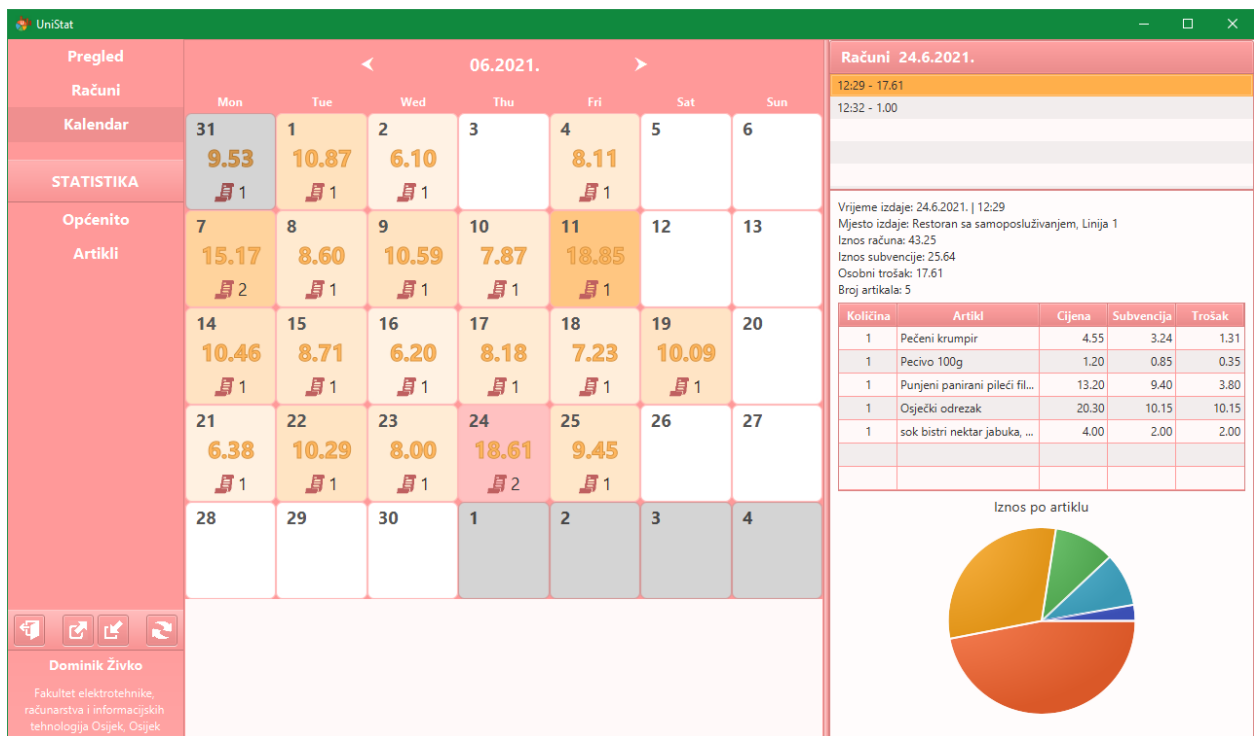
UniStat

Pregled
Računi
Kalendar

STATISTIKA
Općenito
Artikli

Dominik Živko

Fakultet elektrotehnike, računarstva i informacijskih tehnologija Osijek, Osijek

06.2021.

| Mon | Tue | Wed | Thu | Fri | Sat | Sun |
|---|---|---|---|---|---|---|
| 31 9.53 1 | 1 10.87 1 | 2 6.10 1 | 3 | 4 8.11 1 | 5 | 6 |
| 7 15.17 2 | 8 8.60 1 | 9 10.59 1 | 10 7.87 1 | 11 18.85 1 | 12 | 13 |
| 14 10.46 1 | 15 8.71 1 | 16 6.20 1 | 17 8.18 1 | 18 7.23 1 | 19 10.09 1 | 20 |
| 21 6.38 1 | 22 10.29 1 | 23 8.00 1 | 24 18.61 2 | 25 9.45 1 | 26 | 27 |
| 28 | 29 | 30 | 1 | 2 | 3 | 4 |

Računi 24.6.2021.

12:29 - 17.61
12:32 - 1.00

Vrijeme izdaje: 24.6.2021. | 12:29
Mjesto izdaje: Restoran sa samoposluživanjem, Linija 1
Iznos računa: 43.25
Iznos subvencije: 25.64
Osobni trošak: 17.61
Broj artikala: 5

| Količina | Artikl | Cijena | Subvencija | Trošak |
|---|---|---|---|---|
| 1 | Pečeni krumpir | 4.55 | 3.24 | 1.31 |
| 1 | Pecivo 100g | 1.20 | 0.85 | 0.35 |
| 1 | Punjeni panirani pileći fil... | 13.20 | 9.40 | 3.80 |
| 1 | Osječki odrezak | 20.30 | 10.15 | 10.15 |
| 1 | sok bistri nektar jabuka, ... | 4.00 | 2.00 | 2.00 |

Iznos po artiklu